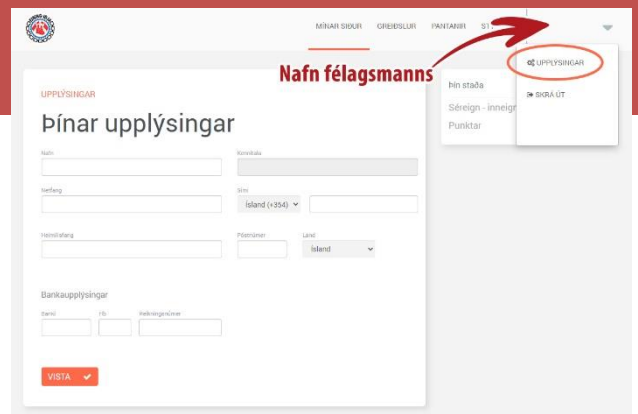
MÍNAR SÍÐUR GREIÐSLUR PANTANIR ST

Nafn félagsmanns

UPPLÝSINGAR
SKRÁ ÚT

UPPLÝSINGAR

Þínar upplýsingar

Nafn
Kennitala

Netfang
Sími
Ísland (+354)

Heimilisfang
Póstnúmer
Land
Ísland

Bankaupplýsingar

Banki
Hb
Reikningsnúmer

VISTA

Þín staða
Séreign - inneign
Punktar